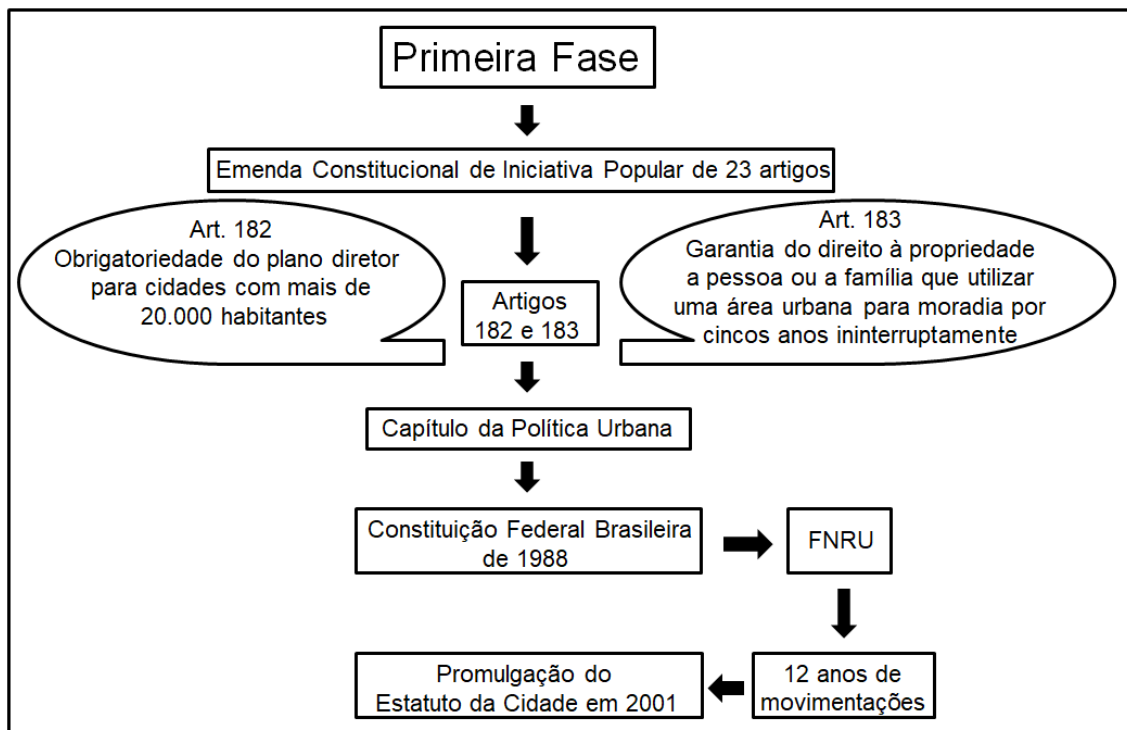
Primeira Fase

Emenda Constitucional de Iniciativa Popular de 23 artigos

Art. 182
Obrigatoriedade do plano diretor para cidades com mais de 20.000 habitantes

Artigos 182 e 183

Art. 183
Garantia do direito à propriedade a pessoa ou a família que utilizar uma área urbana para moradia por cincos anos ininterruptamente

Capítulo da Política Urbana

Constituição Federal Brasileira de 1988

FNRU

12 anos de movimentações

Promulgação do Estatuto da Cidade em 2001